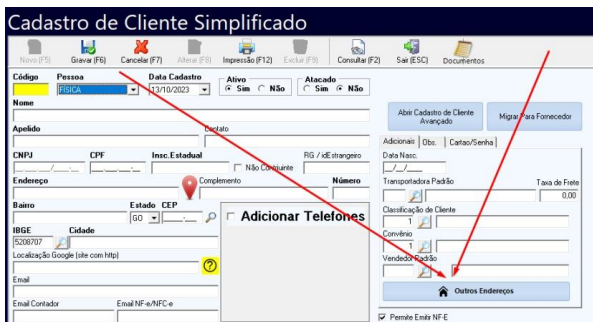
Cadastro de Cliente Simplificado

Novo (F5) Gravar (F6) Cancelar (F7) Alterar (F8) Impressão (F12) Excluir (F9) Consultar (F2) Sair (ESC) Documentos

Código
Pessoa
FÍSICA
Data Cadastro
13/10/2023
Ativo
Sim Não
Atacado
Sim Não

Nome

Apelido
Contato

CNPJ
CPF
Insc.Estadual
Não Contribuinte
RG / idEstrangeiro

Endereço
Complemento
Número

Bairro
Estado CEP
GO

IBGE
Cidade
5208707

Localização Google (site com http)

Email

Email Contador
Email NF-e/NFC-e

Adicionar Telefones

Abrir Cadastro de Cliente Avançado
Migrar Para Fornecedor

Adicionais Obs. Cartao/Senha

Data Nasc.
__/__/__

Transportadora Padrão
Taxa de Frete
0,00

Classificação de Cliente
1

Convênio
1

Vendedor Padrão
1

Outros Endereços

Permite Emitir NF-E